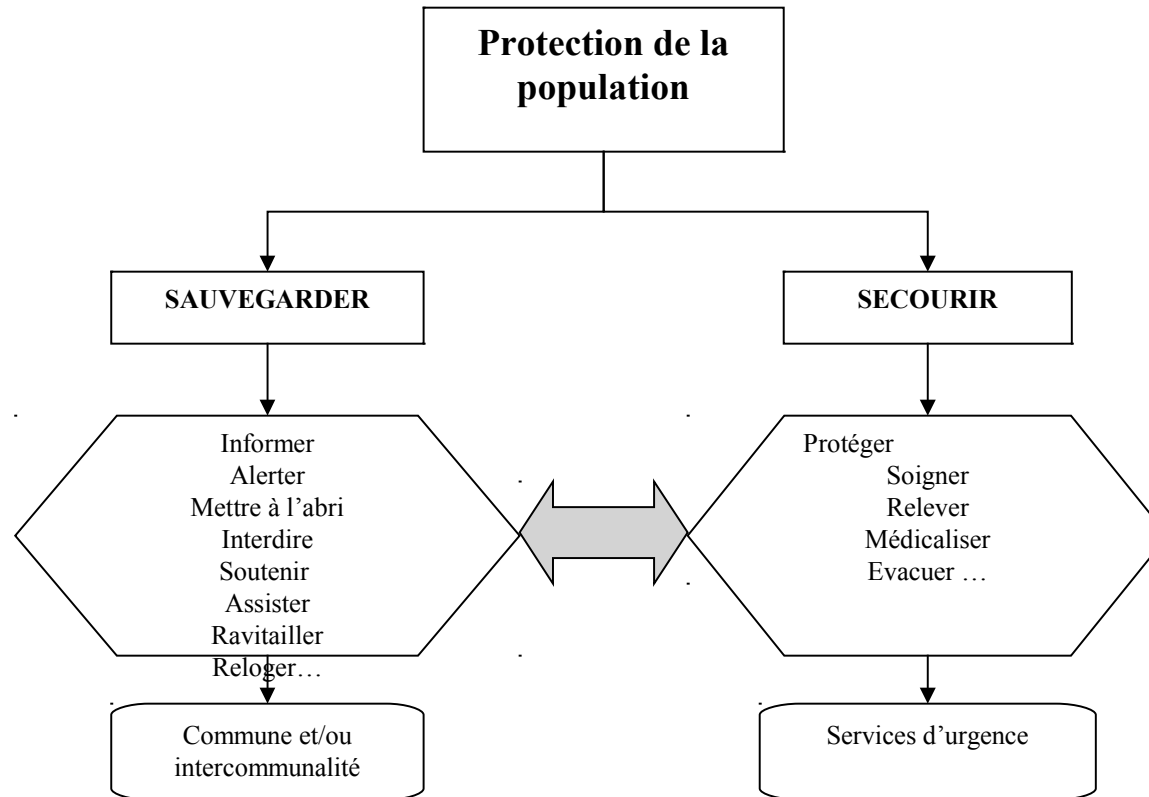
Protection de la population

SAUVEGARDER

SECOURIR

Informer
Alerter
Mettre à l'abri
Interdire
Soutenir
Assister
Ravitailler
Reloger…

Protéger
Soigner
Relever
Médicaliser
Evacuer …

Commune et/ou intercommunalité

Services d'urgence